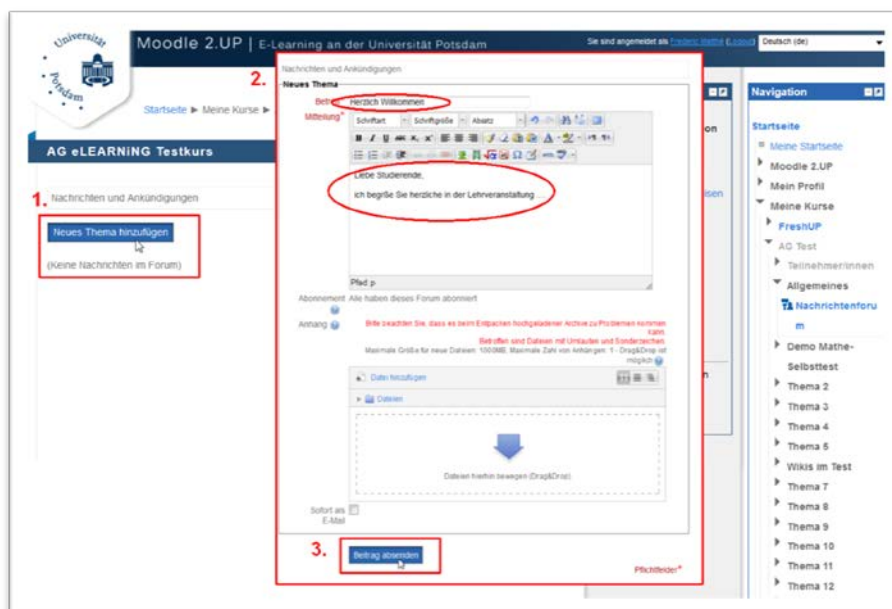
Universität Potsdam

Moodle 2.UP | E-Learning an der Universität Potsdam

Sie sind angemeldet als Frederic Mathé (Logout) Deutsch (de)

Startseite ▶ Meine Kurse ▶

AG eLEARNiNG Testkurs

1. Nachrichten und Ankündigungen

Neues Thema hinzufügen

(Keine Nachrichten im Forum)

2. Nachrichten und Ankündigungen

Neues Thema

Betreff* Herzlich Willkommen

Mitteilung* Schriftart Schriftgröße Absatz

Liebe Studierende,

ich begrüße Sie herzlich in der Lehrveranstaltung ...

Pfad: p

Abonnement Alle haben dieses Forum abonniert

Anhang Bitte beachten Sie, dass es beim Entpacken hochgeladener Archive zu Problemen kommen kann. Betroffen sind Dateien mit Umlauten und Sonderzeichen.

Maximale Größe für neue Dateien: 100MB, Maximale Zahl von Anhängen: 1 - Drag&Drop ist möglich

Datei hinzufügen

Dateien

Dateien hierhin bewegen (Drag&Drop)

Sofort als E-Mail

3. Beitrag absenden

Pflichtfelder*

on

isen

n

Navigation

Startseite

Meine Startseite

Moodle 2.UP

Mein Profil

Meine Kurse

FreshUP

AG Test

Teilnehmer/innen

Allgemeines

Nachrichtenforum

Demo Mathe-Selbsttest

Thema 2

Thema 3

Thema 4

Thema 5

Wikis im Test

Thema 7

Thema 8

Thema 9

Thema 10

Thema 11

Thema 12